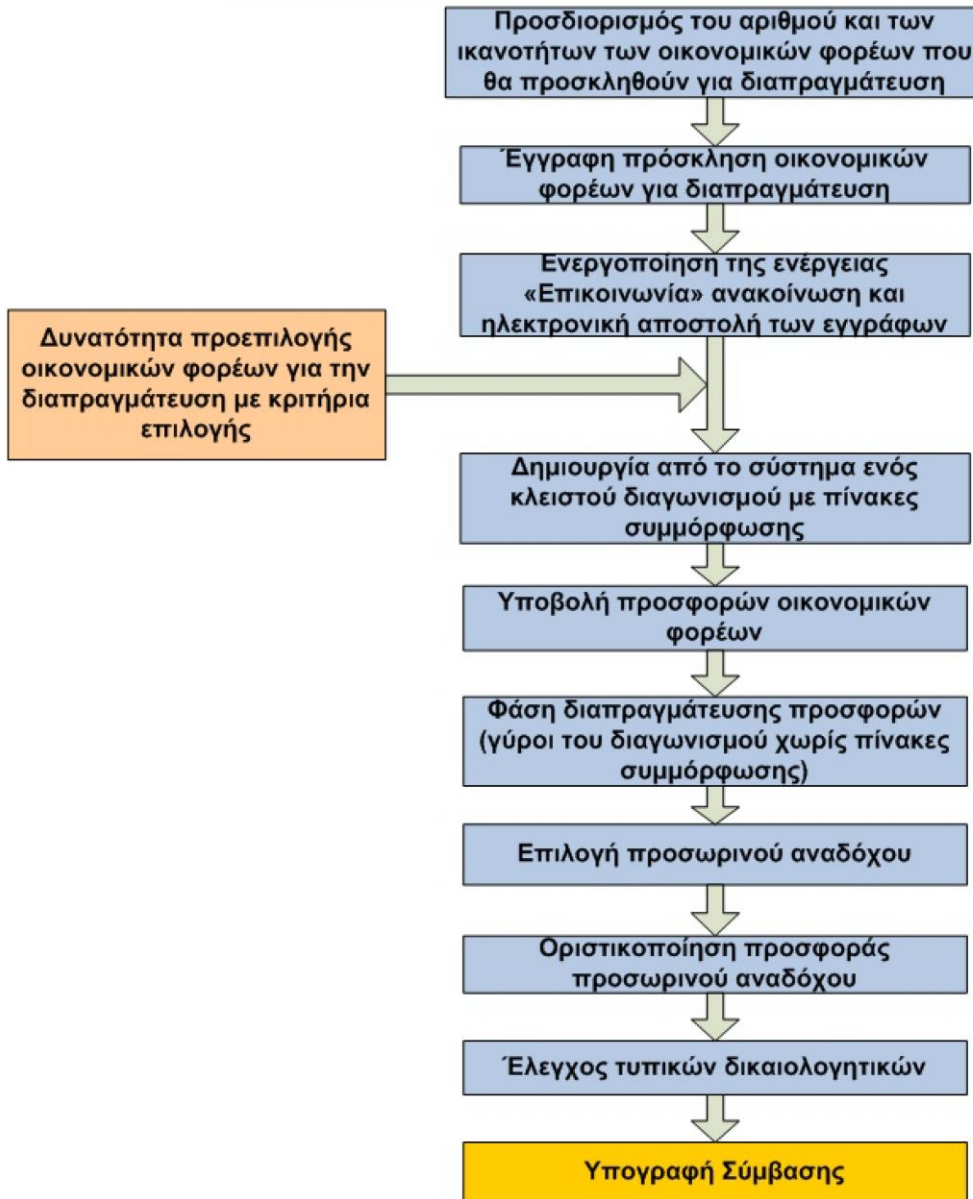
Προσδιορισμός του αριθμού και των ικανοτήτων των οικονομικών φορέων που θα προσκληθούν για διαπραγμάτευση

Έγγραφη πρόσκληση οικονομικών φορέων για διαπραγμάτευση

Ενεργοποίηση της ενέργειας «Επικοινωνία» ανακοίνωση και ηλεκτρονική αποστολή των εγγράφων

Δυνατότητα προεπιλογής οικονομικών φορέων για την διαπραγμάτευση με κριτήρια επιλογής

Δημιουργία από το σύστημα ενός κλειστού διαγωνισμού με πίνακες συμμόρφωσης

Υποβολή προσφορών οικονομικών φορέων

Φάση διαπραγμάτευσης προσφορών (γύροι του διαγωνισμού χωρίς πίνακες συμμόρφωσης)

Επιλογή προσωρινού αναδόχου

Οριστικοποίηση προσφοράς προσωρινού αναδόχου

Έλεγχος τυπικών δικαιολογητικών

Υπογραφή Σύμβασης